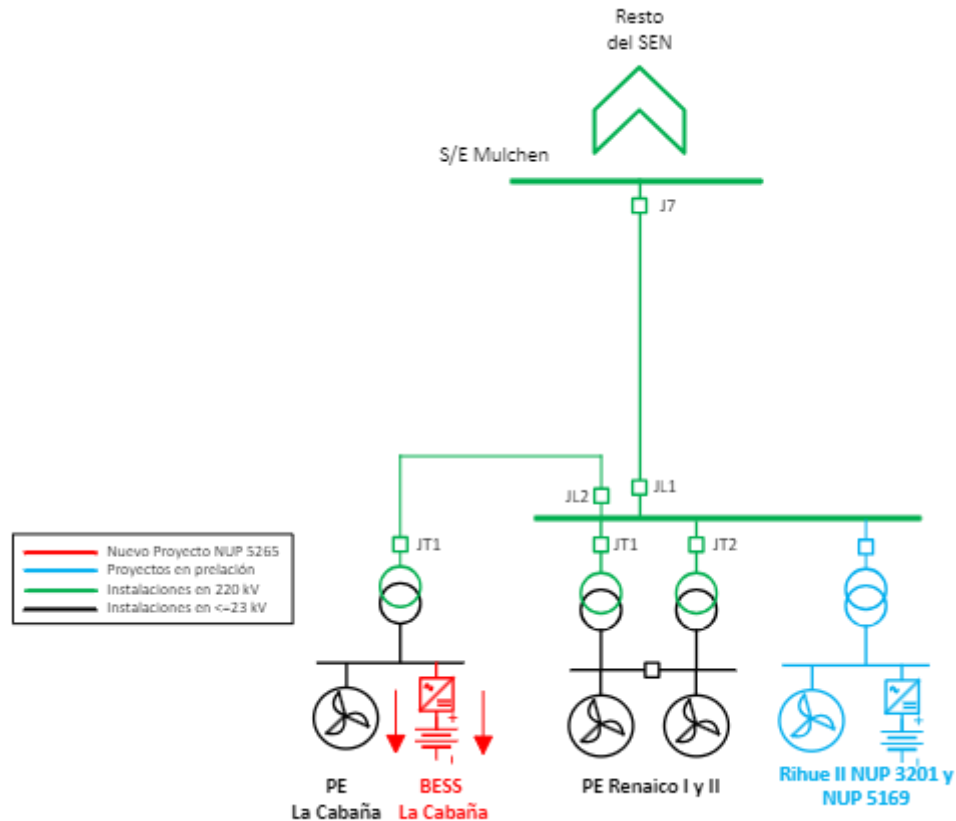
Resto
del SEN

S/E Mulchen

J7

JL2

JL1

JT1

JT1

JT2

Nuevo Proyecto NUP 5265
Proyectos en prelación
Instalaciones en 220 kV
Instalaciones en <=23 kV

PE
La Cabaña

BESS
La Cabaña

PE Renaico I y II

Rihue II NUP 3201 y
NUP 5169